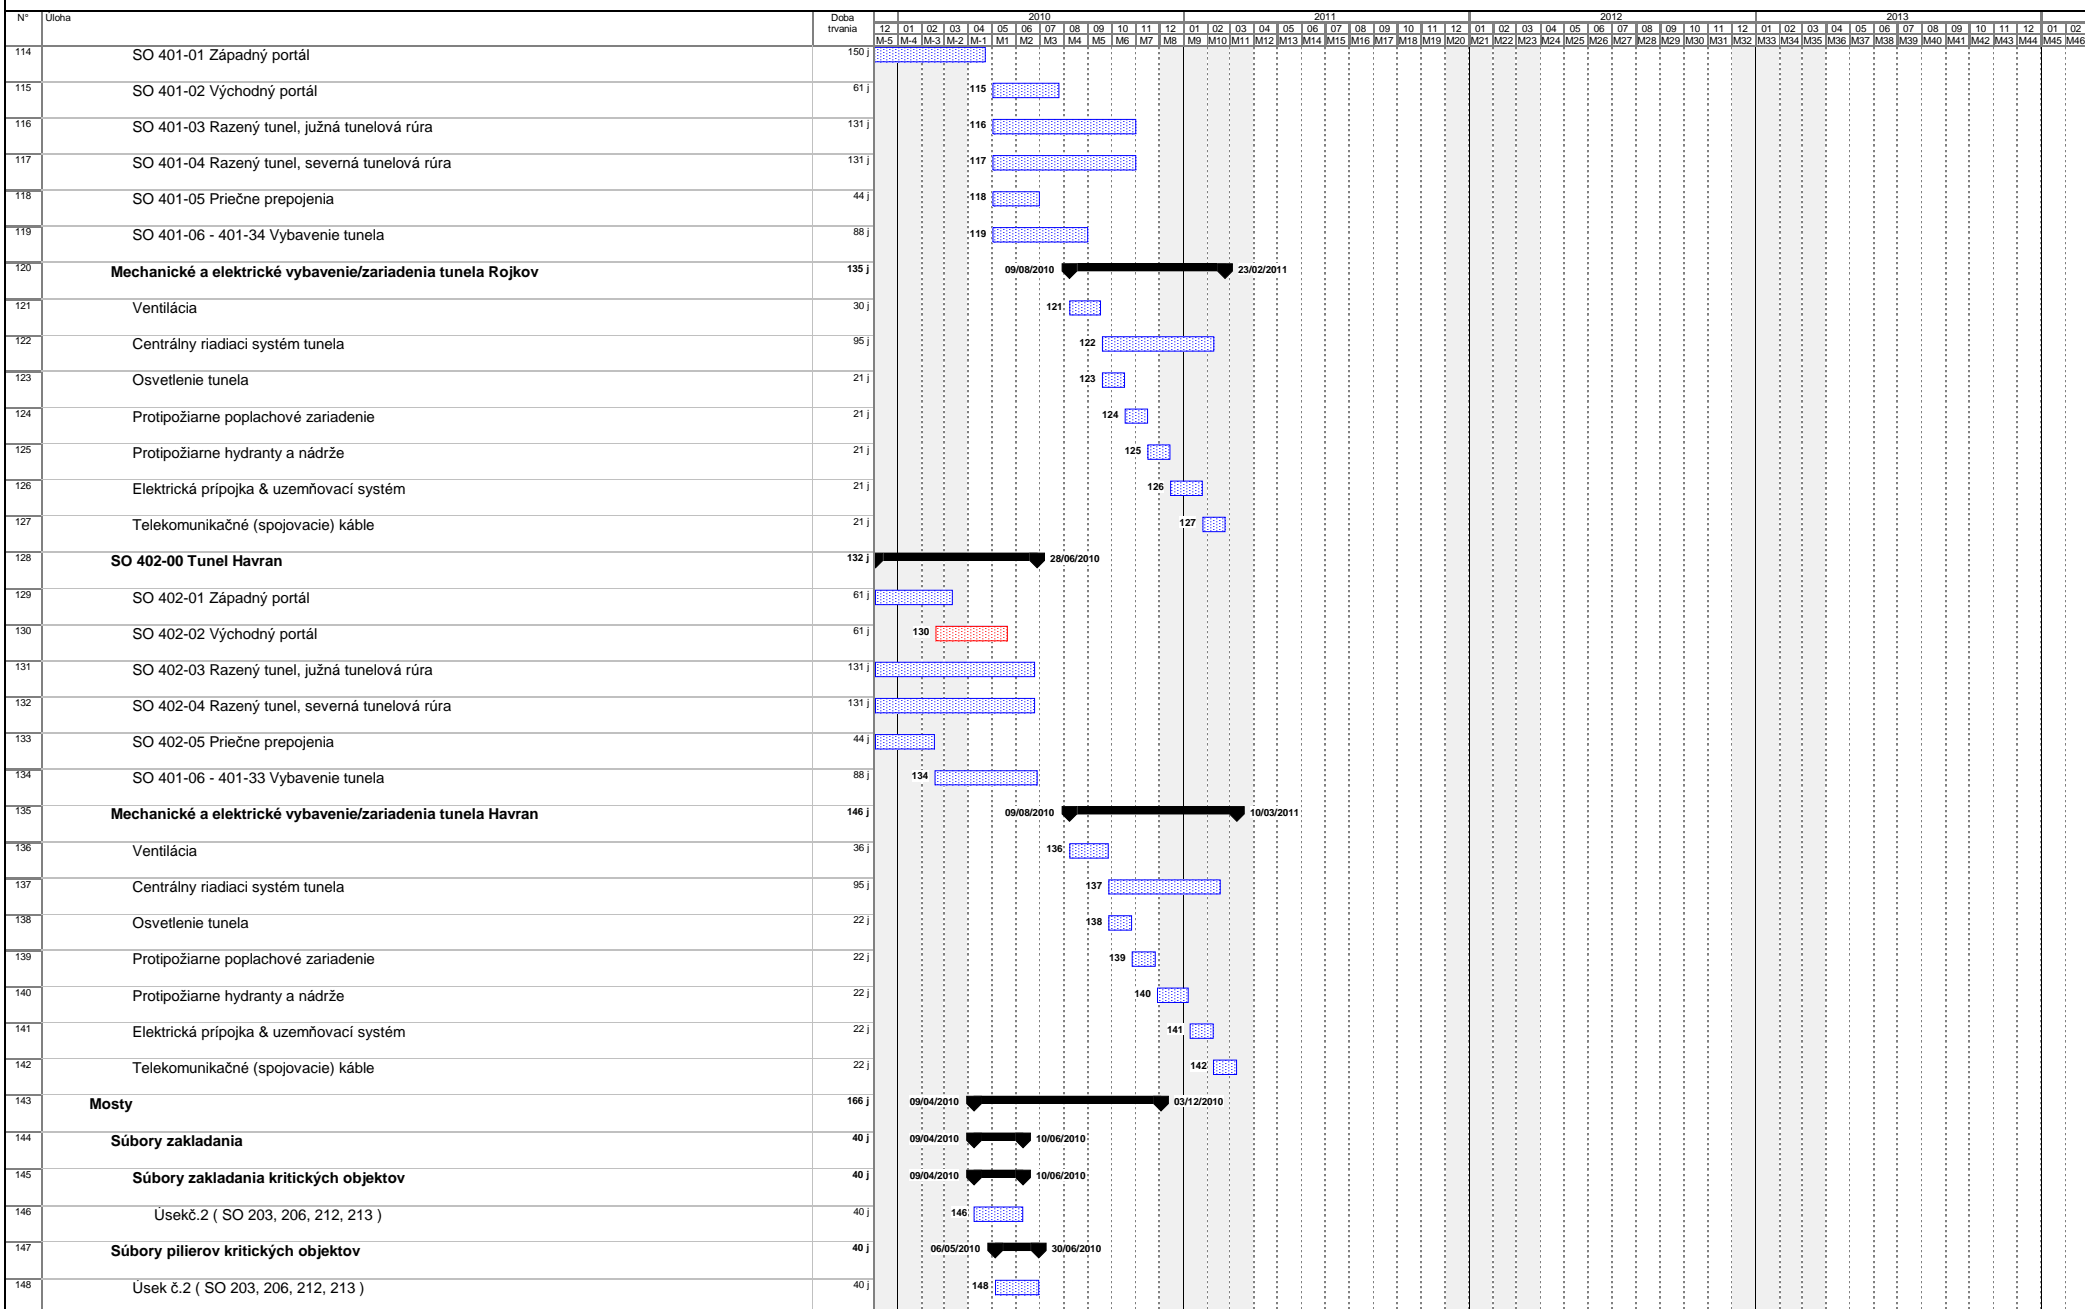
| N° | Úloha | Doba trvania |
|---|---|---|
| 114 | SO 401-01 Západný portál | 150 j |
| 115 | SO 401-02 Východný portál | 61 j |
| 116 | SO 401-03 Razený tunel, južná tunelová rúra | 131 j |
| 117 | SO 401-04 Razený tunel, severná tunelová rúra | 131 j |
| 118 | SO 401-05 Priečne prepojenia | 44 j |
| 119 | SO 401-06 - 401-34 Vybavenie tunela | 88 j |
| 120 | **Mechanické a elektrické vybavenie/zariadenia tunela Rojkov** | **135 j** |
| 121 | Ventilácia | 30 j |
| 122 | Centrálny riadiaci systém tunela | 95 j |
| 123 | Osvetlenie tunela | 21 j |
| 124 | Protipožiarne poplachové zariadenie | 21 j |
| 125 | Protipožiarne hydranty a nádrže | 21 j |
| 126 | Elektrická prípojka & uzemňovací systém | 21 j |
| 127 | Telekomunikačné (spojovacie) káble | 21 j |
| 128 | **SO 402-00 Tunel Havran** | **132 j** |
| 129 | SO 402-01 Západný portál | 61 j |
| 130 | SO 402-02 Východný portál | 61 j |
| 131 | SO 402-03 Razený tunel, južná tunelová rúra | 131 j |
| 132 | SO 402-04 Razený tunel, severná tunelová rúra | 131 j |
| 133 | SO 402-05 Priečne prepojenia | 44 j |
| 134 | SO 401-06 - 401-33 Vybavenie tunela | 88 j |
| 135 | **Mechanické a elektrické vybavenie/zariadenia tunela Havran** | **146 j** |
| 136 | Ventilácia | 36 j |
| 137 | Centrálny riadiaci systém tunela | 95 j |
| 138 | Osvetlenie tunela | 22 j |
| 139 | Protipožiarne poplachové zariadenie | 22 j |
| 140 | Protipožiarne hydranty a nádrže | 22 j |
| 141 | Elektrická prípojka & uzemňovací systém | 22 j |
| 142 | Telekomunikačné (spojovacie) káble | 22 j |
| 143 | **Mosty** | **166 j** |
| 144 | **Súbory zakladania** | **40 j** |
| 145 | **Súbory zakladania kritických objektov** | **40 j** |
| 146 | Úsekč.2 ( SO 203, 206, 212, 213 ) | 40 j |
| 147 | **Súbory pilierov kritických objektov** | **40 j** |
| 148 | Úsek č.2 ( SO 203, 206, 212, 213 ) | 40 j |

2010 2011 2012 2013
12 01 02 03 04 05 06 07 08 09 10 11 12 01 02 03 04 05 06 07 08 09 10 11 12 01 02 03 04 05 06 07 08 09 10 11 12 01 02 03 04 05 06 07 08 09 10 11 12 01 02
M-5 M-4 M-3 M-2 M-1 M1 M2 M3 M4 M5 M6 M7 M8 M9 M10 M11 M12 M13 M14 M15 M16 M17 M18 M19 M20 M21 M22 M23 M24 M25 M26 M27 M28 M29 M30 M31 M32 M33 M34 M35 M36 M37 M38 M39 M40 M41 M42 M43 M44 M45 M46

115 116 117 118 119
09/08/2010 23/02/2011
121 122 123 124 125 126 127
28/06/2010
130 134
09/08/2010 10/03/2011
136 137 138 139 140 141 142
09/04/2010 03/12/2010
09/04/2010 10/06/2010
09/04/2010 10/06/2010
146
06/05/2010 30/06/2010
148